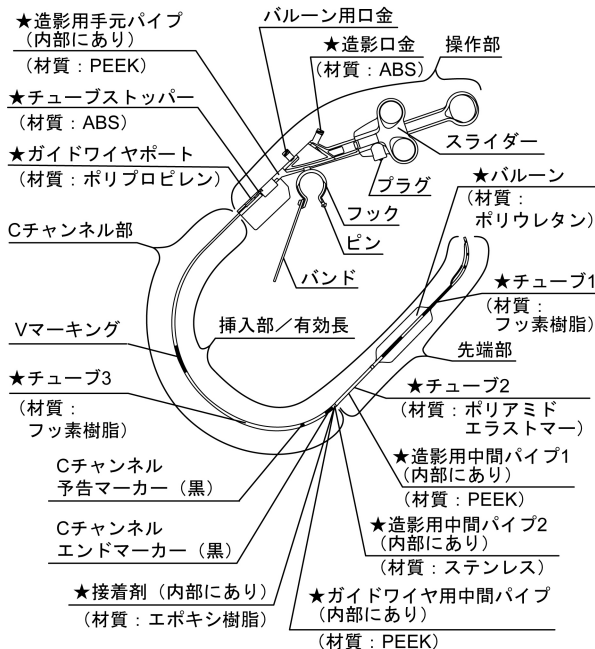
★造影用手元パイプ
（内部にあり）
（材質：PEEK）

バルーン用口金

★造影口金
（材質：ABS）

操作部

★チューブストッパー
（材質：ABS）

スライダー

★ガイドワイヤポート
（材質：ポリプロピレン）

プラグ

★バルーン
（材質：
ポリウレタン）

フック

Cチャンネル部

ピン

バンド

★チューブ1
（材質：
フッ素樹脂）

Vマーキング

挿入部／有効長

先端部

★チューブ3
（材質：
フッ素樹脂）

★チューブ2
（材質：ポリアミド
エラストマー）

Cチャンネル
予告マーカー（黒）

★造影用中間パイプ1
（内部にあり）
（材質：PEEK）

Cチャンネル
エンドマーカー（黒）

★造影用中間パイプ2
（内部にあり）
（材質：ステンレス）

★接着剤（内部にあり）
（材質：エポキシ樹脂）

★ガイドワイヤ用中間パイプ
（内部にあり）
（材質：PEEK）